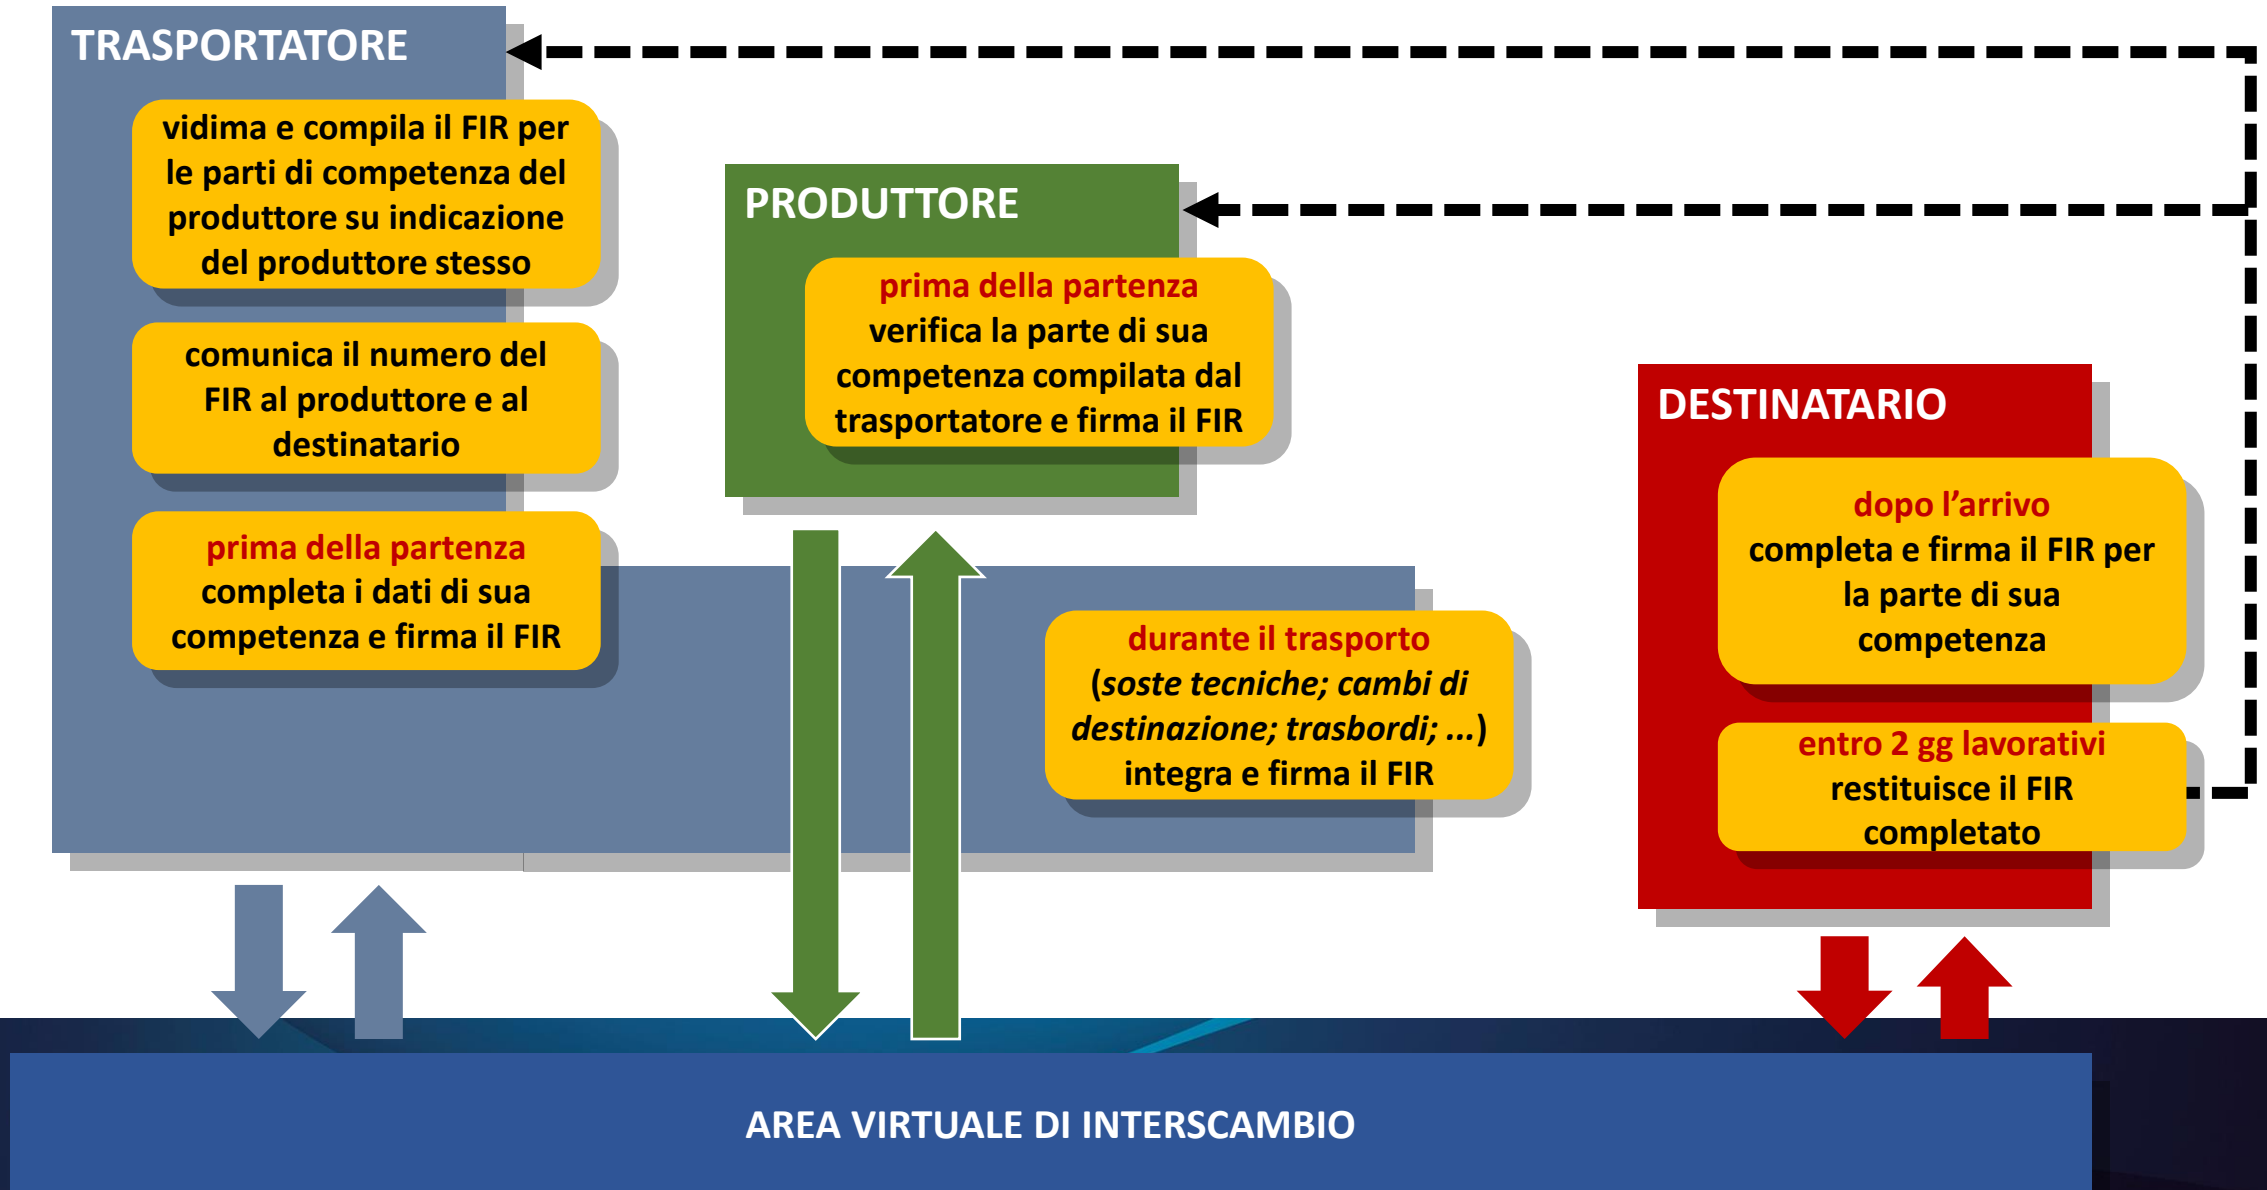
TRASPORTATORE

vidima e compila il FIR per le parti di competenza del produttore su indicazione del produttore stesso

comunica il numero del FIR al produttore e al destinatario

prima della partenza completa i dati di sua competenza e firma il FIR

PRODUTTORE

prima della partenza verifica la parte di sua competenza compilata dal trasportatore e firma il FIR

durante il trasporto (*soste tecniche; cambi di destinazione; trasbordi; …*) integra e firma il FIR

DESTINATARIO

dopo l'arrivo completa e firma il FIR per la parte di sua competenza

entro 2 gg lavorativi restituisce il FIR completato

AREA VIRTUALE DI INTERSCAMBIO